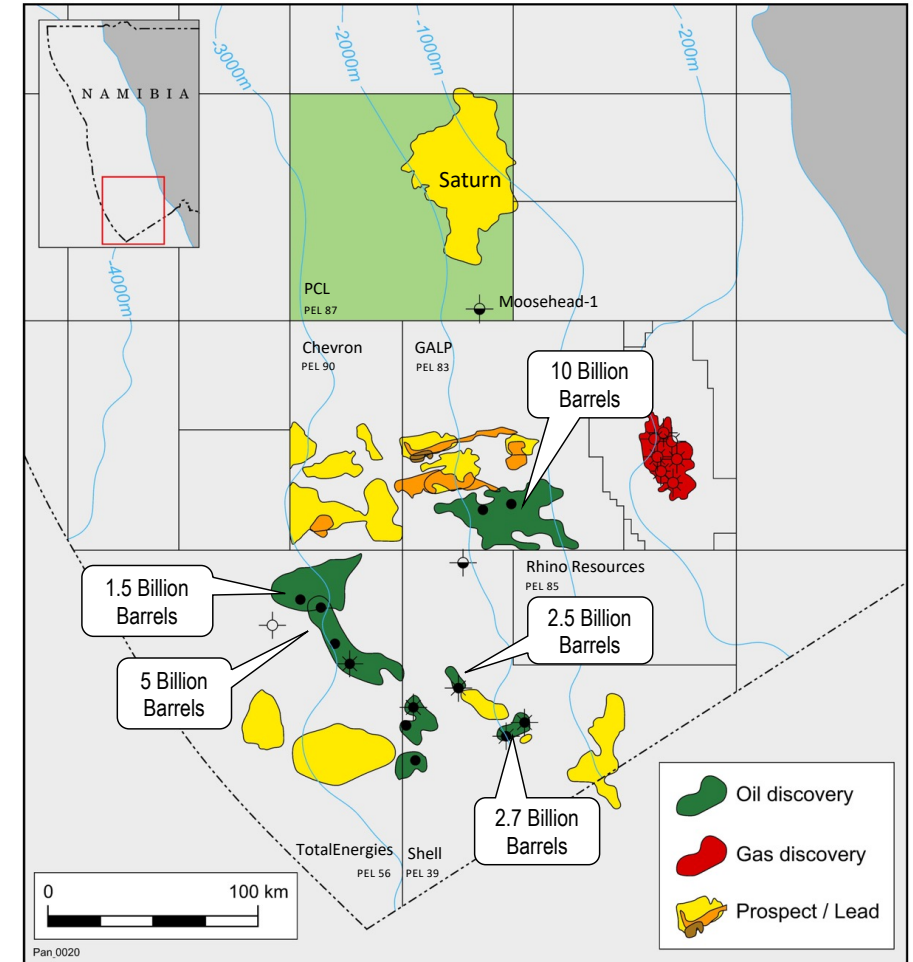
NAMIBIA

-3000m
-2000m
-1000m
-200m
-4000m

Saturn

PCL
PEL 87

Moosehead-1

Chevron
PEL 90

GALP
PEL 83

10 Billion Barrels

Rhino Resources
PEL 85

1.5 Billion Barrels

2.5 Billion Barrels

5 Billion Barrels

2.7 Billion Barrels

TotalEnergies
PEL 56

Shell
PEL 39

0
100 km

Oil discovery
Gas discovery
Prospect / Lead

Pan_0020